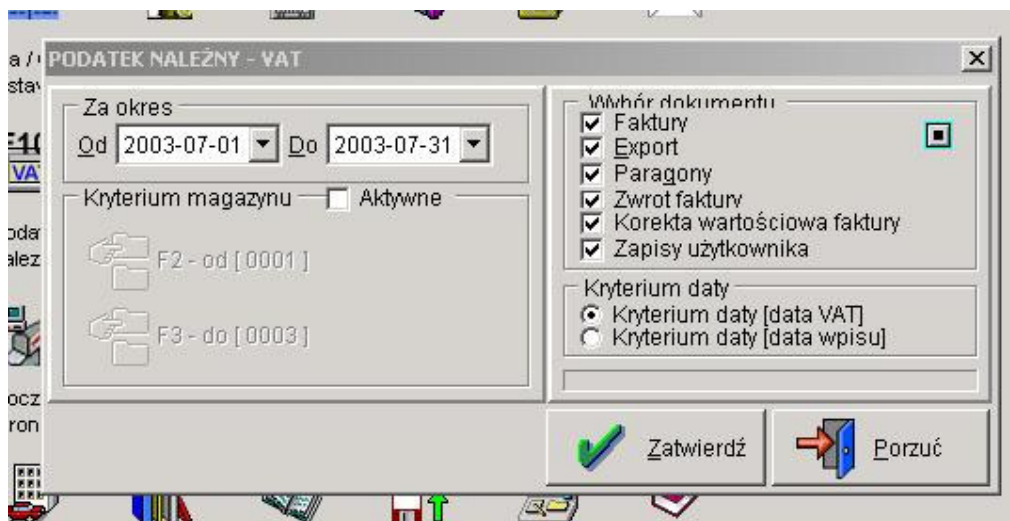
a / PODATEK NALEŻNY - VAT
stav

F1
VA

oda
alez

ocz
ron

Za okres
Od 2003-07-01 Do 2003-07-31

Kryterium magazynu Aktywne
F2 - od [ 0001 ]
F3 - do [ 0003 ]

Wybór dokumentu
Faktury
Export
Paragony
Zwrot faktury
Korekta wartościowa faktury
Zapisy użytkownika

Kryterium daty
Kryterium daty [data VAT]
Kryterium daty [data wpisu]

Zatwierdź
Porzuć